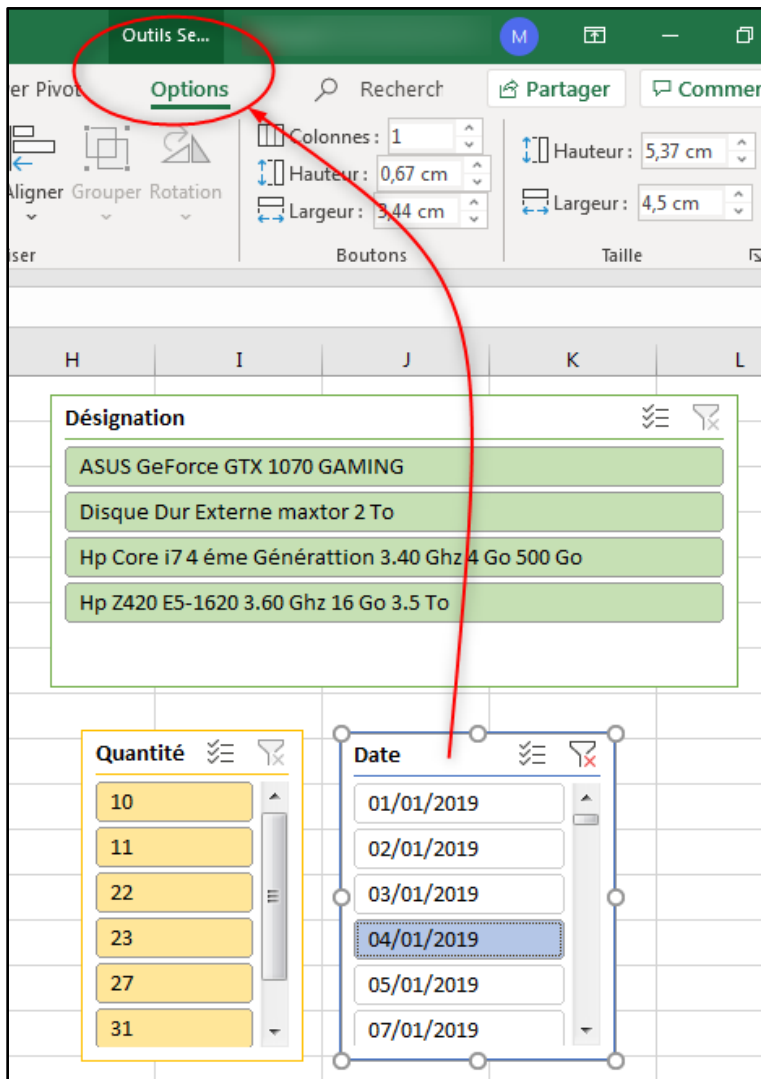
Outils Se...

M

er Pivot

Options

Recherch

Partager

Commen

Aligner

Grouper

Rotation

Colonnes : 1

Hauteur : 0,67 cm

Largeur : 3,44 cm

Hauteur : 5,37 cm

Largeur : 4,5 cm

iser

Boutons

Taille

H

I

J

K

L

Désignation

ASUS GeForce GTX 1070 GAMING

Disque Dur Externe maxtor 2 To

Hp Core i7 4 éme Générattion 3.40 Ghz 4 Go 500 Go

Hp Z420 E5-1620 3.60 Ghz 16 Go 3.5 To

Quantité

10

11

22

23

27

31

Date

01/01/2019

02/01/2019

03/01/2019

04/01/2019

05/01/2019

07/01/2019